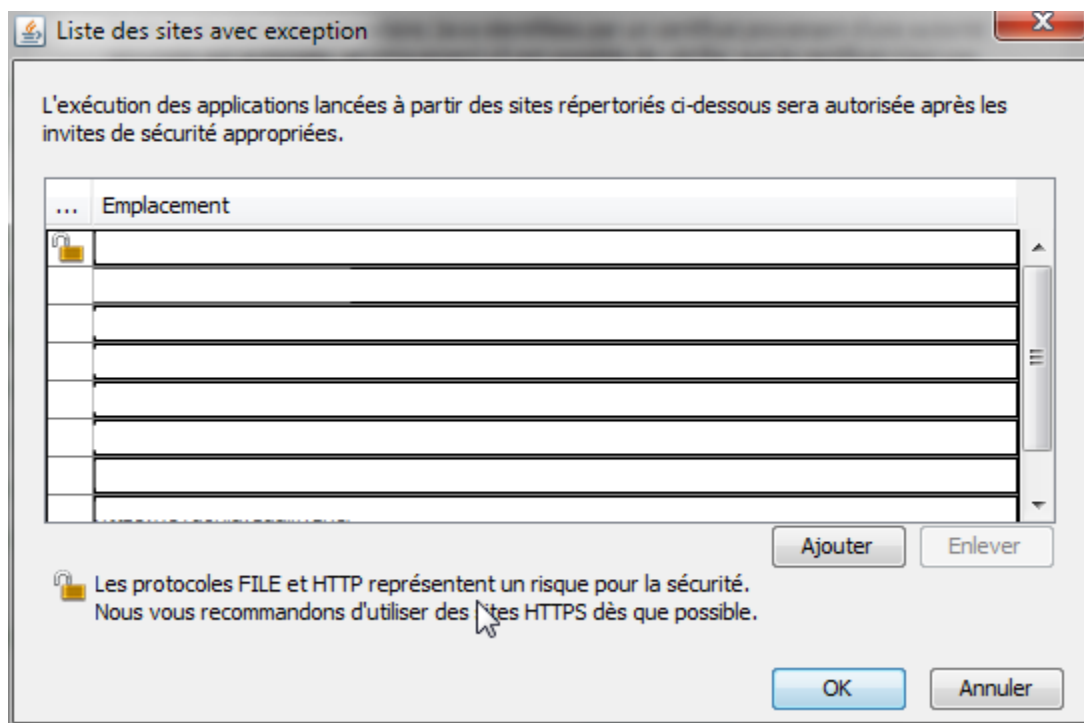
Liste des sites avec exception

L'exécution des applications lancées à partir des sites répertoriés ci-dessous sera autorisée après les invites de sécurité appropriées.

| ... | Emplacement |
|---|---|
| | |
| | |
| | |
| | |
| | |
| | |
| | |
| | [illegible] |

Ajouter Enlever

Les protocoles FILE et HTTP représentent un risque pour la sécurité. Nous vous recommandons d'utiliser des sites HTTPS dès que possible.

OK Annuler